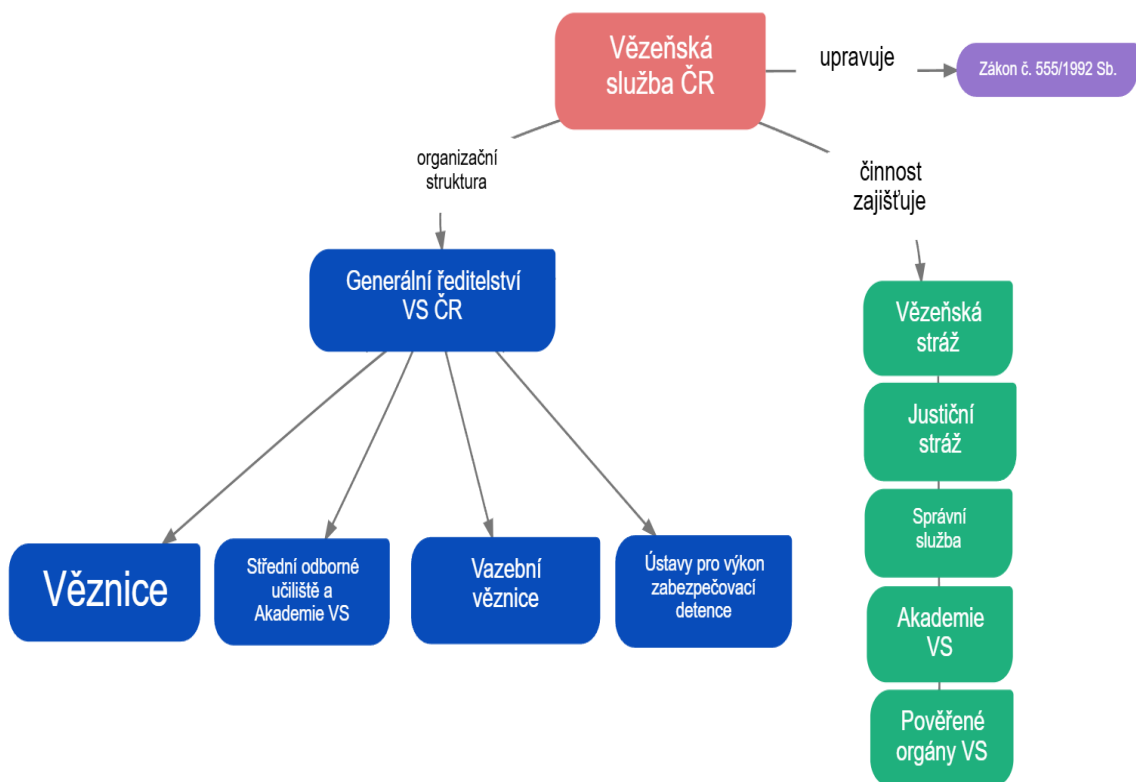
Vězeňská služba ČR

upravuje

Zákon č. 555/1992 Sb.

organizační struktura

činnost zajišťuje

Generální ředitelství VS ČR

Věznice

Střední odborné učiliště a Akademie VS

Vazební věznice

Ústavy pro výkon zabezpečovací detence

Vězeňská stráž

Justiční stráž

Správní služba

Akademie VS

Pověřené orgány VS